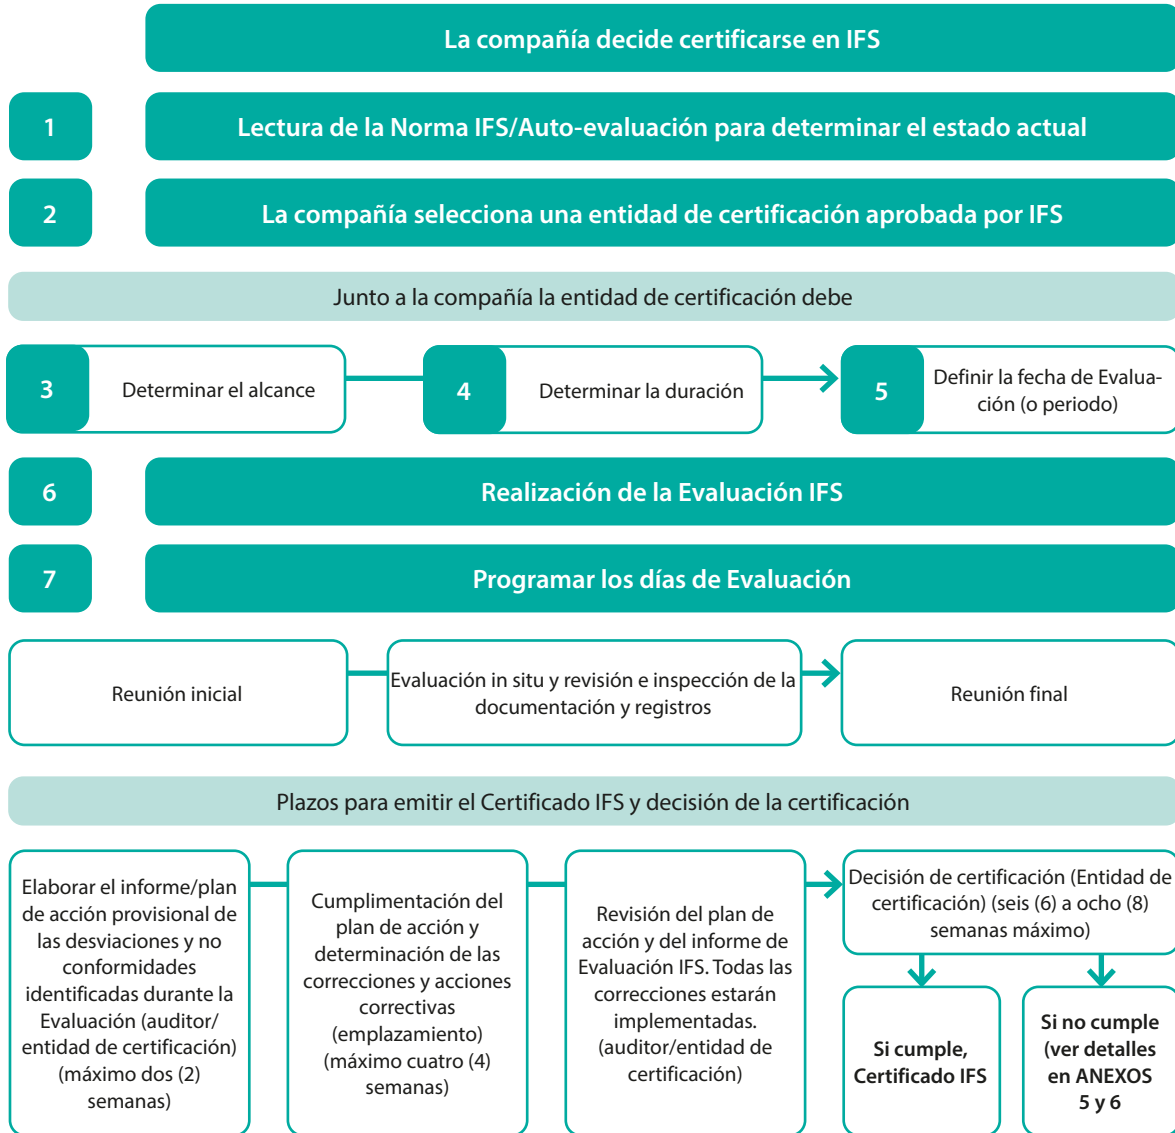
La compañía decide certificarse en IFS

1

Lectura de la Norma IFS/Auto-evaluación para determinar el estado actual

2

La compañía selecciona una entidad de certificación aprobada por IFS

Junto a la compañía la entidad de certificación debe

3

Determinar el alcance

4

Determinar la duración

5

Definir la fecha de Evaluación (o periodo)

6

Realización de la Evaluación IFS

7

Programar los días de Evaluación

Reunión inicial

Evaluación in situ y revisión e inspección de la documentación y registros

Reunión final

Plazos para emitir el Certificado IFS y decisión de la certificación

Elaborar el informe/plan de acción provisional de las desviaciones y no conformidades identificadas durante la Evaluación (auditor/entidad de certificación) (máximo dos (2) semanas)

Cumplimentación del plan de acción y determinación de las correcciones y acciones correctivas (emplazamiento) (máximo cuatro (4) semanas)

Revisión del plan de acción y del informe de Evaluación IFS. Todas las correcciones estarán implementadas. (auditor/entidad de certificación)

Decisión de certificación (Entidad de certificación) (seis (6) a ocho (8) semanas máximo)

Si cumple, Certificado IFS

Si no cumple (ver detalles en ANEXOS 5 y 6